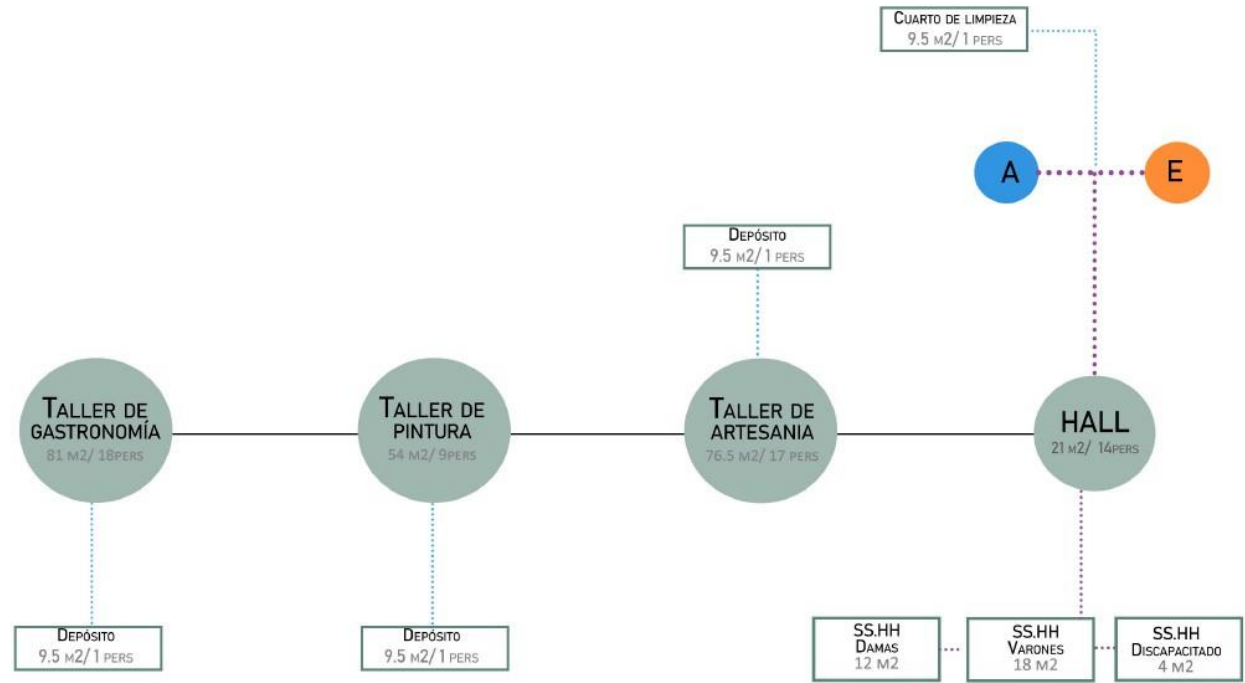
Cuarto de limpieza
9.5 m2/ 1 pers

A

E

Depósito
9.5 m2/ 1 pers

Taller de gastronomía
81 m2/ 18pers

Taller de pintura
54 m2/ 9pers

Taller de artesania
76.5 m2/ 17 pers

HALL
21 m2/ 14pers

Depósito
9.5 m2/ 1 pers

Depósito
9.5 m2/ 1 pers

SS.HH
Damas
12 m2

SS.HH
Varones
18 m2

SS.HH
Discapacitado
4 m2